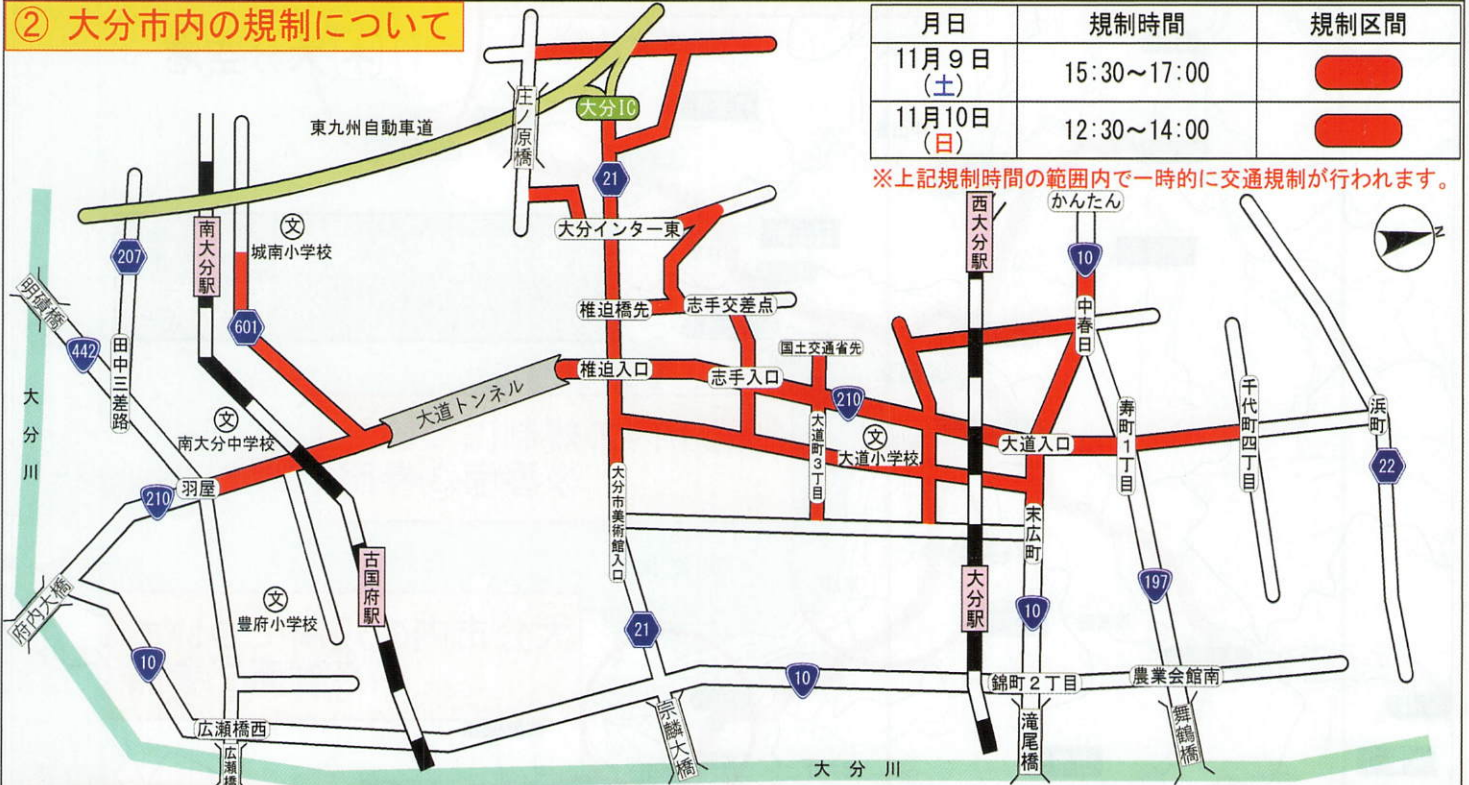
② 大分市内の規制について

| 月日 | 規制時間 | 規制区間 |
|---|---|---|
| 11月９日（土） | 15:30～17:00 | |
| 11月10日（日） | 12:30～14:00 | |

※上記規制時間の範囲内で一時的に交通規制が行われます。

東九州自動車道
庄ノ原橋
大分IC
21
大分インター東
椎迫橋先
志手交差点
国土交通省先
椎迫入口
志手入口
210
大道町３丁目
大道小学校
大分市美術館入口
21
10
宗麟大橋
南大分駅
城南小学校
601
207
明磧橋
442
田中三差路
大道トンネル
南大分中学校
羽屋
210
府内大橋
豊府小学校
古国府駅
10
広瀬橋西
広瀬橋
大分川
大分川
西大分駅
かんたん
10
中春日
大道入口
寿町１丁目
千代町四丁目
浜町
22
末広町
大分駅
10
197
錦町２丁目
農業会館南
滝尾橋
舞鶴橋
N